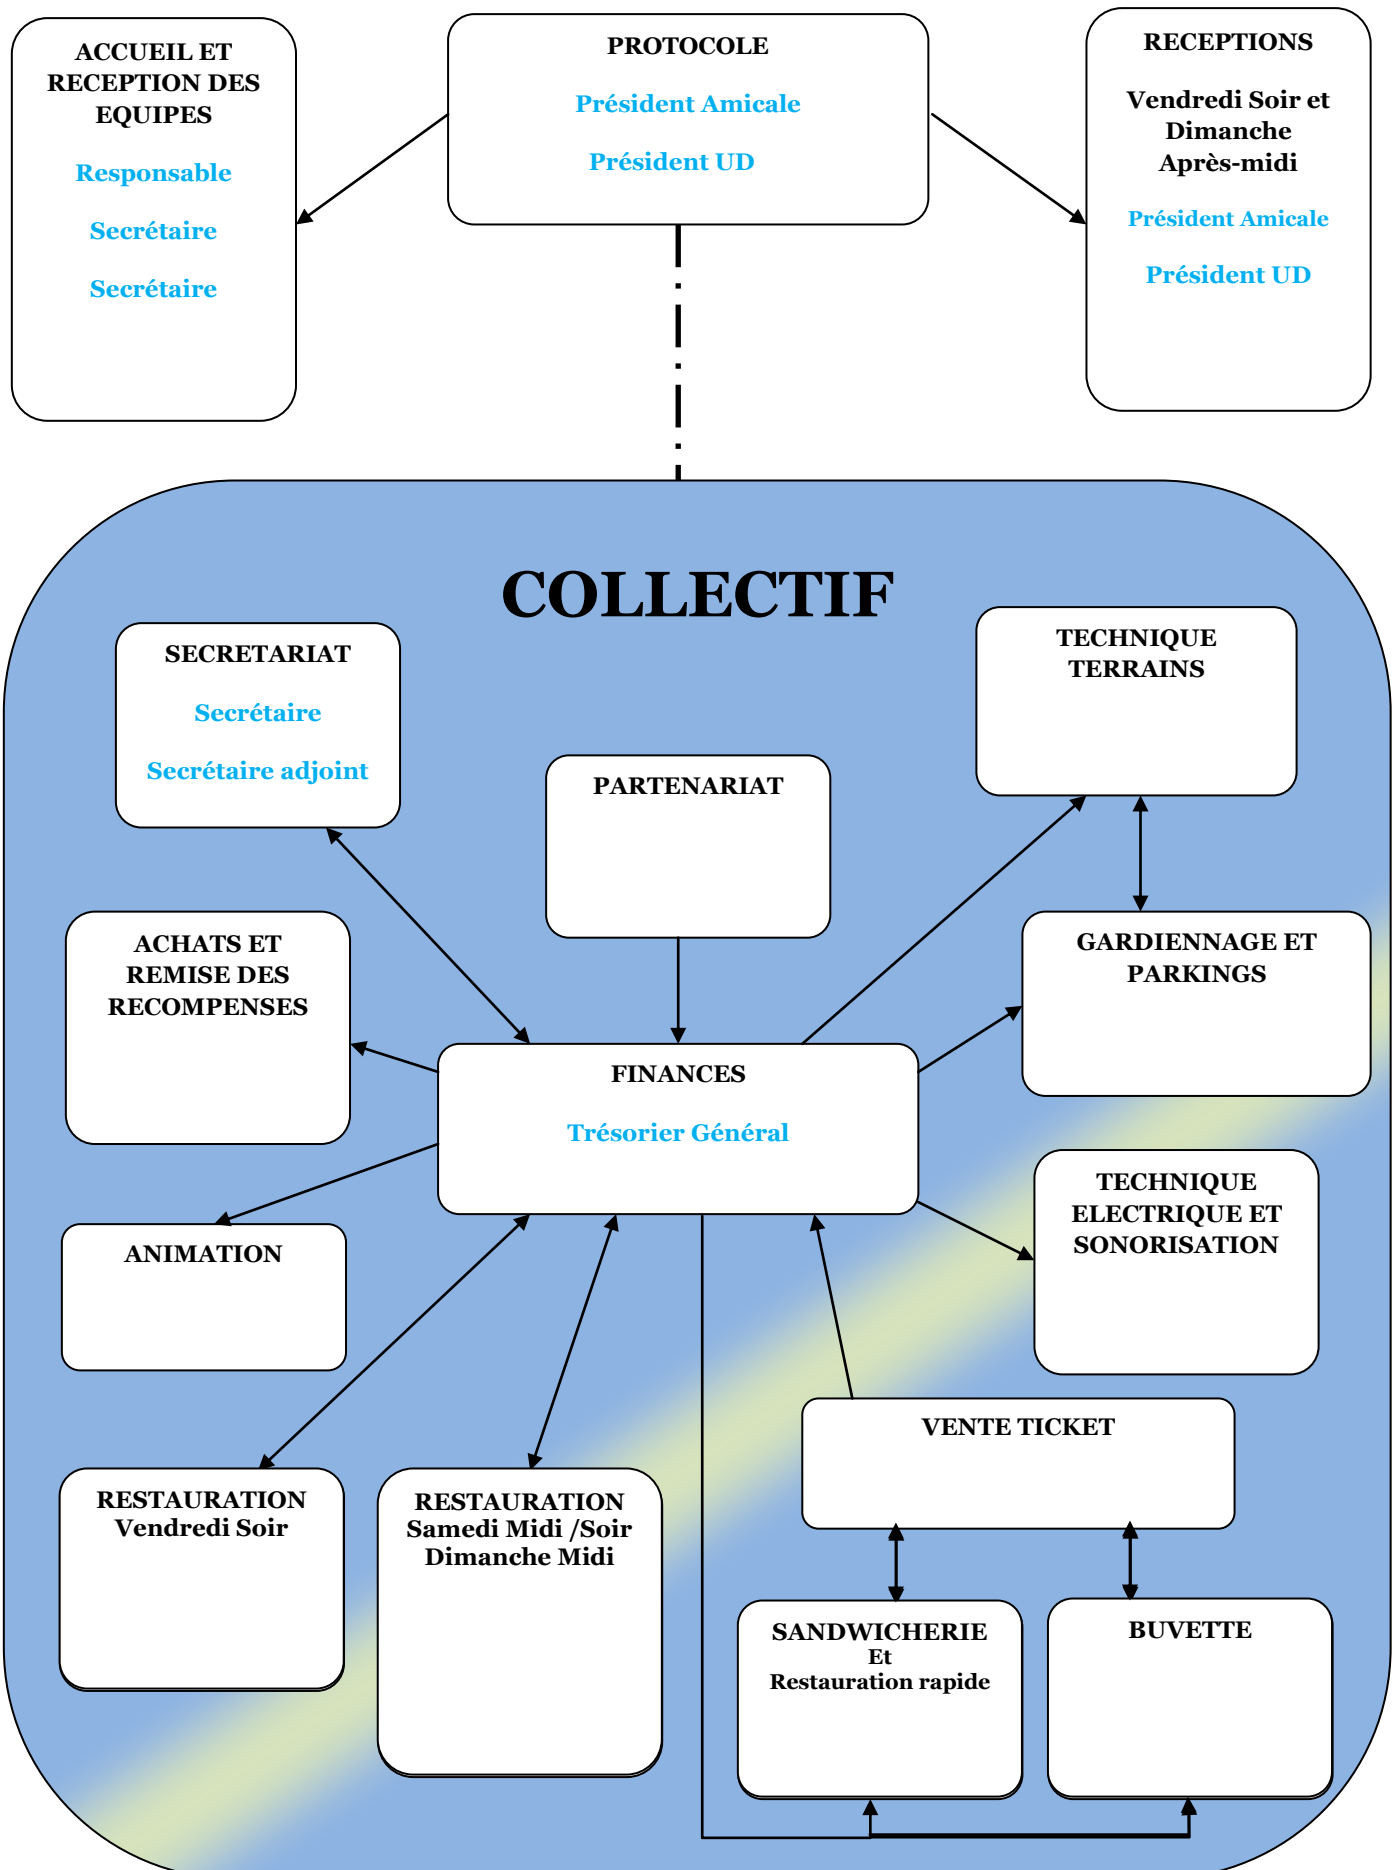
ACCUEIL ET RECEPTION DES EQUIPES

Responsable

Secrétaire

Secrétaire

PROTOCOLE

Président Amicale

Président UD

RECEPTIONS

Vendredi Soir et Dimanche Après-midi

Président Amicale

Président UD

COLLECTIF

SECRETARIAT

Secrétaire

Secrétaire adjoint

PARTENARIAT

TECHNIQUE TERRAINS

ACHATS ET REMISE DES RECOMPENSES

GARDIENNAGE ET PARKINGS

FINANCES

Trésorier Général

ANIMATION

TECHNIQUE ELECTRIQUE ET SONORISATION

VENTE TICKET

RESTAURATION Vendredi Soir

RESTAURATION Samedi Midi /Soir Dimanche Midi

SANDWICHERIE Et Restauration rapide

BUVETTE